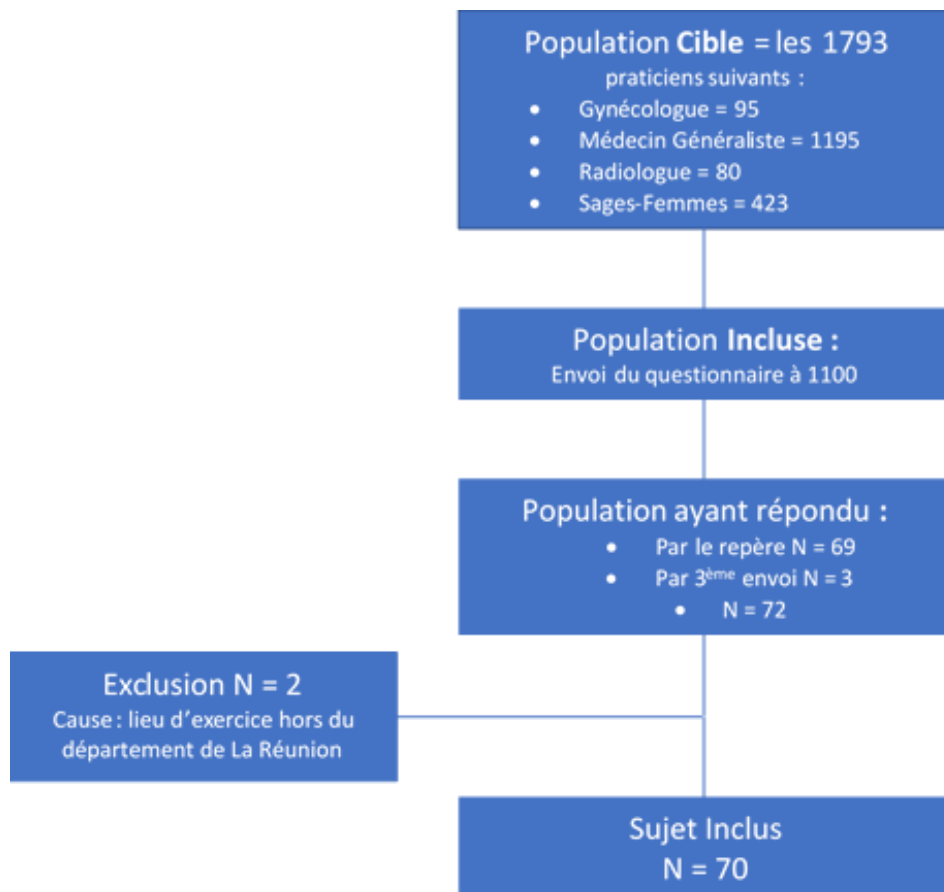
Population **Cible** = les 1793
praticiens suivants :
- Gynécologue = 95
- Médecin Généraliste = 1195
- Radiologue = 80
- Sages-Femmes = 423

Population **Incluse :**
Envoi du questionnaire à 1100

Population ayant répondu :
- Par le repère N = 69
- Par 3$^{ème}$ envoi N = 3
- N = 72

Exclusion N = 2
Cause : lieu d'exercice hors du département de La Réunion

Sujet Inclus
N = 70